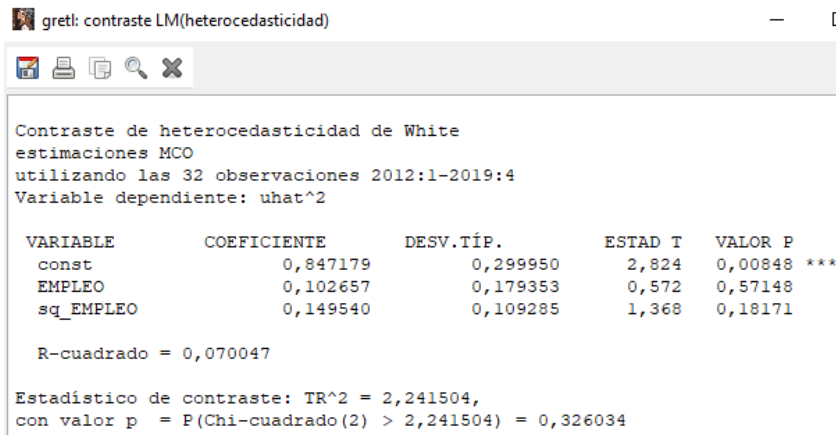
gretl: contraste LM(heterocedasticidad)

Contraste de heterocedasticidad de White
estimaciones MCO
utilizando las 32 observaciones 2012:1-2019:4
Variable dependiente: uhat^2

| VARIABLE | COEFICIENTE | DESV.TÍP. | ESTAD T | VALOR P | |
|---|---|---|---|---|---|
| const | 0,847179 | 0,299950 | 2,824 | 0,00848 | *** |
| EMPLEO | 0,102657 | 0,179353 | 0,572 | 0,57148 | |
| sq_EMPLEO | 0,149540 | 0,109285 | 1,368 | 0,18171 | |

R-cuadrado = 0,070047

Estadístico de contraste: TR^2 = 2,241504,
con valor p = P(Chi-cuadrado(2) > 2,241504) = 0,326034